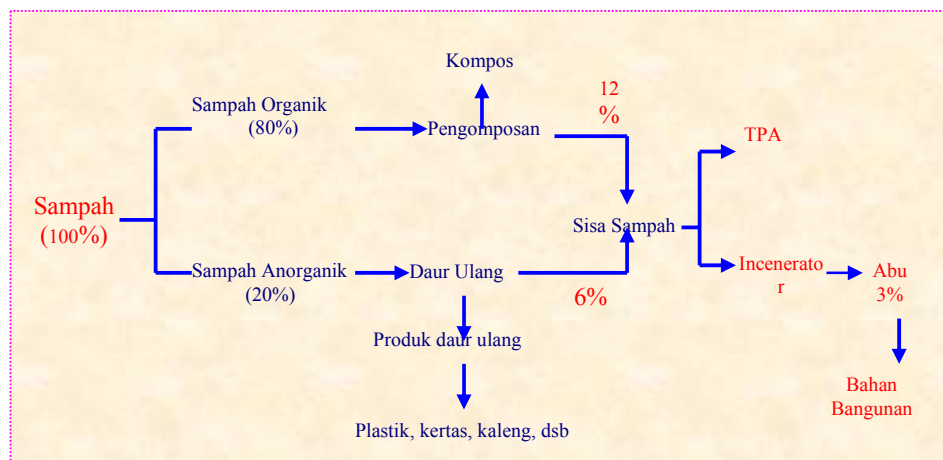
Kompos

Sampah Organik (80%)

Pengomposan

12 %

TPA

Sampah (100%)

Sisa Sampah

Sampah Anorganik (20%)

Daur Ulang

6%

Incenerato r

Abu 3%

Produk daur ulang

Bahan Bangunan

Plastik, kertas, kaleng, dsb